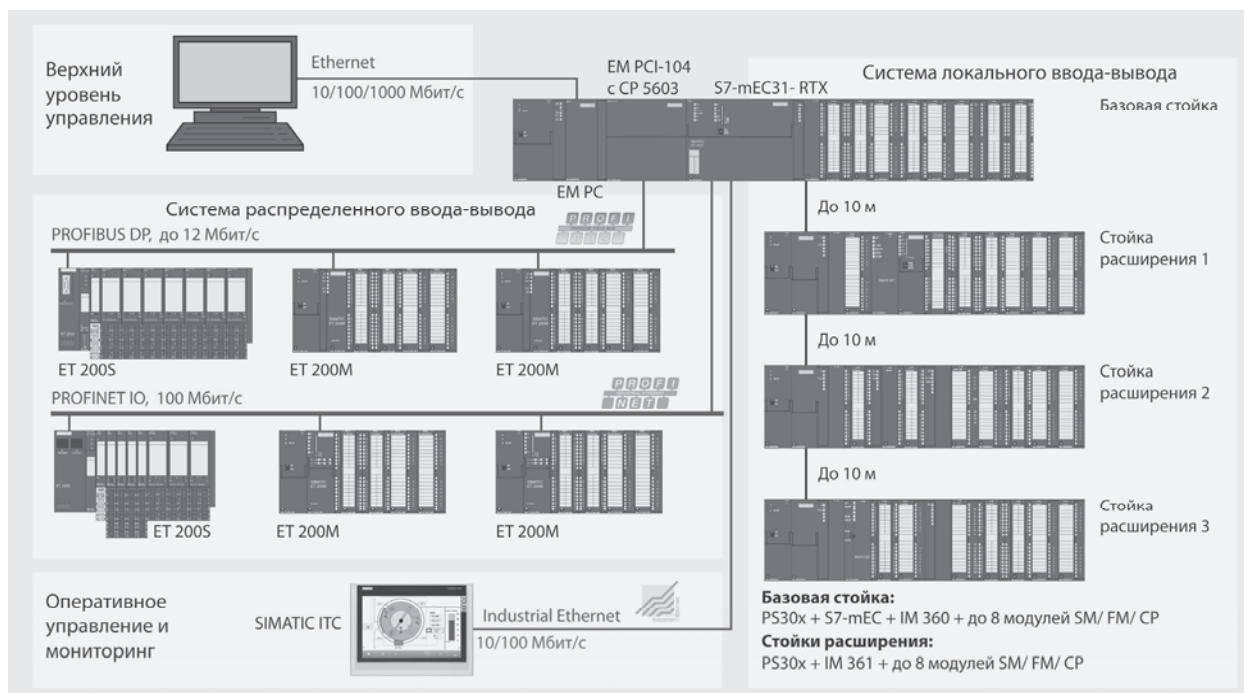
Верхний уровень управления

Ethernet
10/100/1000 Мбит/с

EM PCI-104
с CP 5603

S7-mEC31- RTX

Система локального ввода-вывода

Базовая стойка

EM PC

Система распределенного ввода-вывода

PROFIBUS DP, до 12 Мбит/с

PROFI BUS

ET 200S

ET 200M

ET 200M

PROFINET IO, 100 Мбит/с

PROFI NET

ET 200S

ET 200M

ET 200M

До 10 м

Стойка расширения 1

До 10 м

Стойка расширения 2

До 10 м

Стойка расширения 3

Оперативное управление и мониторинг

SIMATIC ITC

Industrial Ethernet
10/100 Мбит/с

Базовая стойка:
PS30x + S7-mEC + IM 360 + до 8 модулей SM/ FM/ CP
Стойки расширения:
PS30x + IM 361 + до 8 модулей SM/ FM/ CP